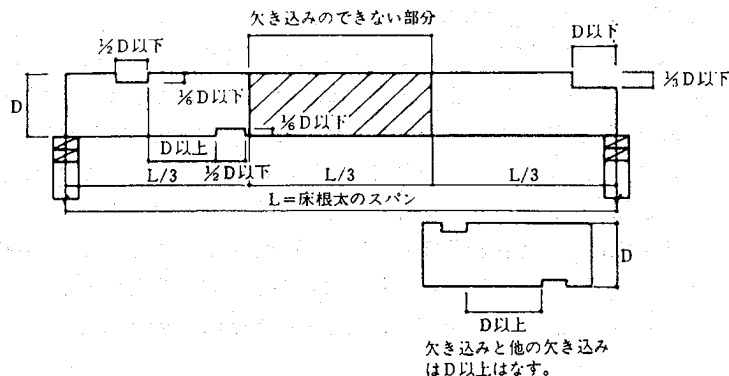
欠き込みのできない部分

$\frac{1}{2}$D以下

D以下

$\frac{1}{3}$D以下

D

$\frac{1}{6}$D以下

$\frac{1}{6}$D以下

D以上

L/3

$\frac{1}{2}$D以下

L/3

L/3

L＝床根太のスパン

D

D以上

欠き込みと他の欠き込みはD以上はなす。